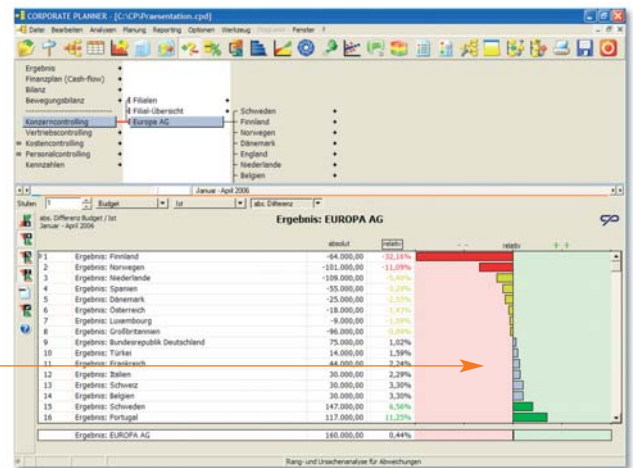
CORPORATE PLANNER - [C:\CP\Praesentation.cpd]

Datei Bearbeiten Analysen Planung Optionen Werkzeug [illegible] Fenster ?

Ergebnis
Finanzplan (Cash-flow)
Bilanz
Bewegungsbilanz
Konzerncontrolling
Vertriebscontrolling
Kostencontrolling
Personalcontrolling
Kennzahlen

Filialen
Filial-Übersicht
Europa AG

Schweden
Finnland
Norwegen
Spanien
Dänemark
England
Niederlande
Belgien

Januar - April 2006

Stufen 1 Budget Ist abs. Differenz

abs. Differenz Budget / Ist
Januar - April 2006

Ergebnis: EUROPA AG

absolut relativ - - relativ + +

| | | absolut | relativ |
|---|---|---|---|
| 1 | Ergebnis: Finnland | -64.000,00 | -32,16% |
| 2 | Ergebnis: Norwegen | -101.000,00 | -11,09% |
| 3 | Ergebnis: Niederlande | -109.000,00 | -5,40% |
| 4 | Ergebnis: Spanien | -55.000,00 | -3,20% |
| 5 | Ergebnis: Dänemark | -25.000,00 | -2,55% |
| 6 | Ergebnis: Österreich | -18.000,00 | -1,43% |
| 7 | Ergebnis: Luxembourg | -9.000,00 | -1,09% |
| 8 | Ergebnis: Großbritannien | -96.000,00 | -0,89% |
| 9 | Ergebnis: Bundesrepublik Deutschland | 75.000,00 | 1,02% |
| 10 | Ergebnis: Türkei | 14.000,00 | 1,59% |
| 11 | Ergebnis: Frankreich | 44.000,00 | 2,24% |
| 12 | Ergebnis: Italien | 30.000,00 | 2,29% |
| 13 | Ergebnis: Schweiz | 30.000,00 | 3,30% |
| 14 | Ergebnis: Belgien | 30.000,00 | 3,30% |
| 15 | Ergebnis: Schweden | 147.000,00 | 6,56% |
| 16 | Ergebnis: Portugal | 117.000,00 | 11,25% |
| | Ergebnis: EUROPA AG | 160.000,00 | 0,44% |

Rang- und Ursachenanalyse für Abweichungen